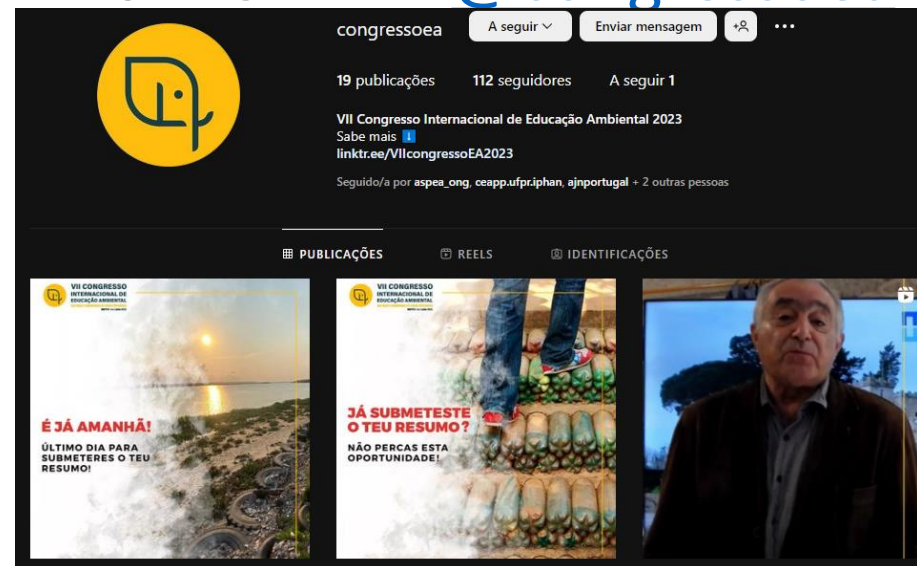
congressoea A seguir Enviar mensagem

19 publicações 112 seguidores A seguir 1

VII Congresso Internacional de Educação Ambiental 2023
Sabe mais ℹ
linktr.ee/VIIcongressoEA2023

Seguido/a por aspea_ong, ceapp.ufpr.iphan, ajnportugal + 2 outras pessoas

PUBLICAÇÕES REELS IDENTIFICAÇÕES

VII CONGRESSO INTERNACIONAL DE EDUCAÇÃO AMBIENTAL

É JÁ AMANHÃ!
ÚLTIMO DIA PARA SUBMETERES O TEU RESUMO!

VII CONGRESSO INTERNACIONAL DE EDUCAÇÃO AMBIENTAL

JÁ SUBMETESTE O TEU RESUMO?
NÃO PERCAS ESTA OPORTUNIDADE!